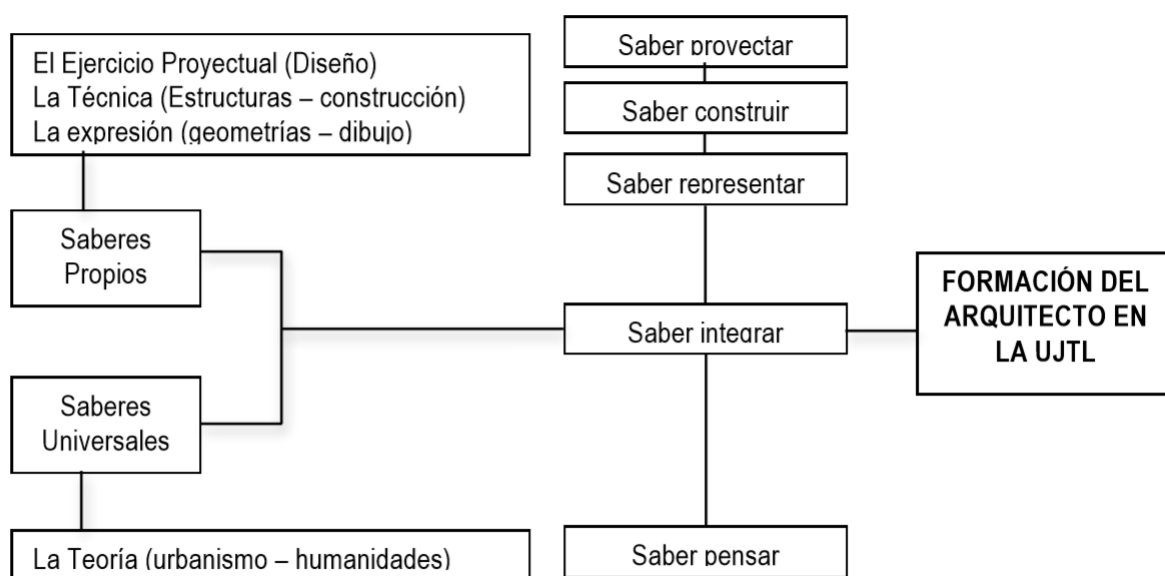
El Ejercicio Proyectual (Diseño)
La Técnica (Estructuras – construcción)
La expresión (geometrías – dibujo)

Saber proyectar

Saber construir

Saber representar

Saberes Propios

Saber integrar

FORMACIÓN DEL ARQUITECTO EN LA UJTL

Saberes Universales

La Teoría (urbanismo – humanidades)

Saber pensar